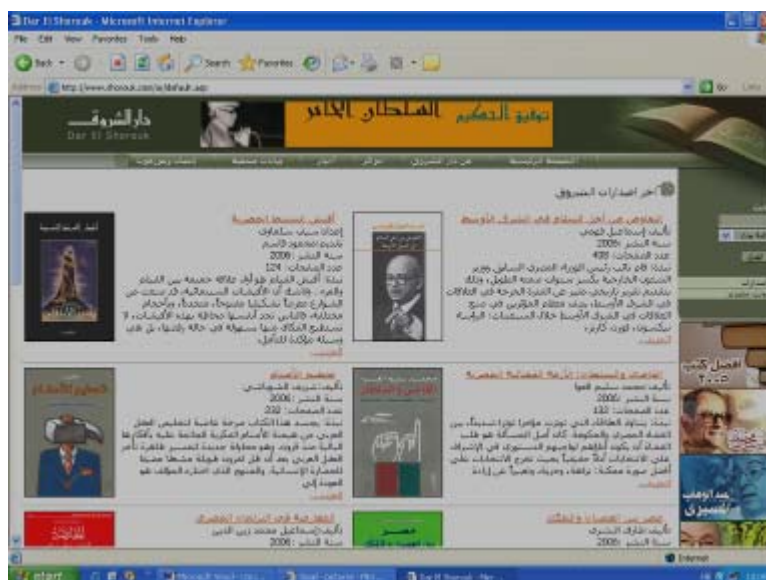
Dar El Shorouk - Microsoft Internet Explorer

File Edit View Favorites Tools Help

Back Search Favorites

Address http://www.shorouk.com/ar/default.asp

Go Links

دار الشروق
Dar El Shorouk

توفيق الحكيم السلطان الحائر

الصفحة الرئيسية عن دار الشروق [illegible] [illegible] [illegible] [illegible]

آخر إصدارات الشروق

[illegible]
تأليف: إسماعيل فهمي
سنة النشر: 2006
عدد الصفحات: 408
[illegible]
التفاصيل

أقنعة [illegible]
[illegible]
سنة النشر: 2006
عدد الصفحات: 124
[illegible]
التفاصيل

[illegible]
تأليف: محمد سليم العوا
سنة النشر: 2006
عدد الصفحات: 152
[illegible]
التفاصيل

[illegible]
تأليف: شريف الشوباشي
سنة النشر: 2006
عدد الصفحات: 232
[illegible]
التفاصيل

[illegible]
تأليف: طارق البشري
سنة النشر: 2006

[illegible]
تأليف: إسماعيل محمد زين الدين
سنة النشر: 2006

أقنعة الحداثة

عبد الوهاب المسيري

Internet

start